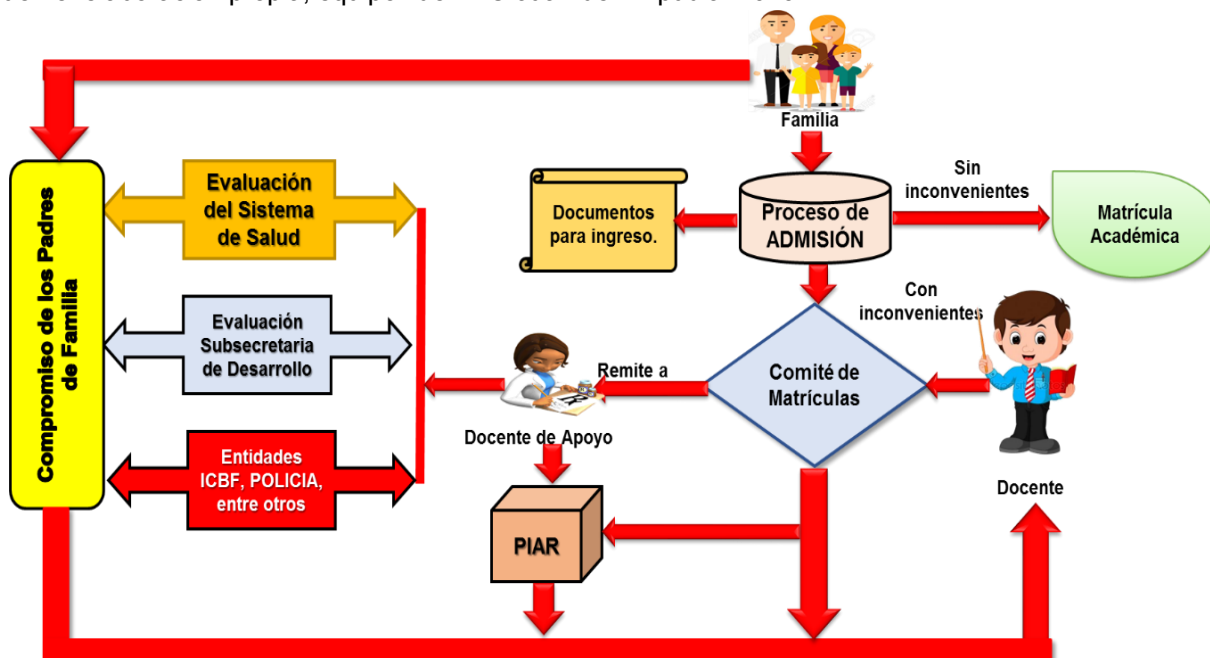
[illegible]

Familia

Compromiso de los Padres de Familia

Evaluación del Sistema de Salud

Evaluación Subsecretaria de Desarrollo

Entidades ICBF, POLICIA, entre otros

Documentos para ingreso.

Proceso de ADMISIÓN

Sin inconvenientes

Matrícula Académica

Con inconvenientes

Remite a

Comité de Matrículas

Docente de Apoyo

Docente

PIAR